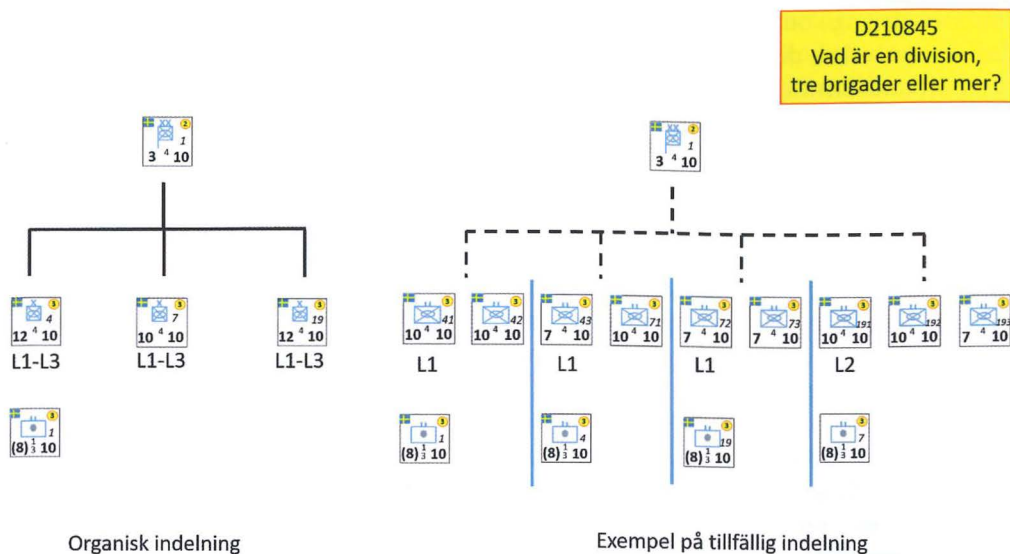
D210845
Vad är en division,
tre brigader eller mer?

2 1
3 4 10

3 4
12 4 10
L1-L3

3 7
10 4 10
L1-L3

3 19
12 4 10
L1-L3

3 1
(8) $\frac{1}{3}$ 10

2 1
3 4 10

3 41
10 4 10

3 42
10 4 10

L1

3 43
7 4 10

3 71
10 4 10

L1

3 72
7 4 10

3 73
7 4 10

L1

3 191
10 4 10

3 192
10 4 10

3 193
7 4 10

L2

3 1
(8) $\frac{1}{3}$ 10

3 4
(8) $\frac{1}{3}$ 10

3 19
(8) $\frac{1}{3}$ 10

3 7
(8) $\frac{1}{3}$ 10

Organisk indelning

Exempel på tillfällig indelning